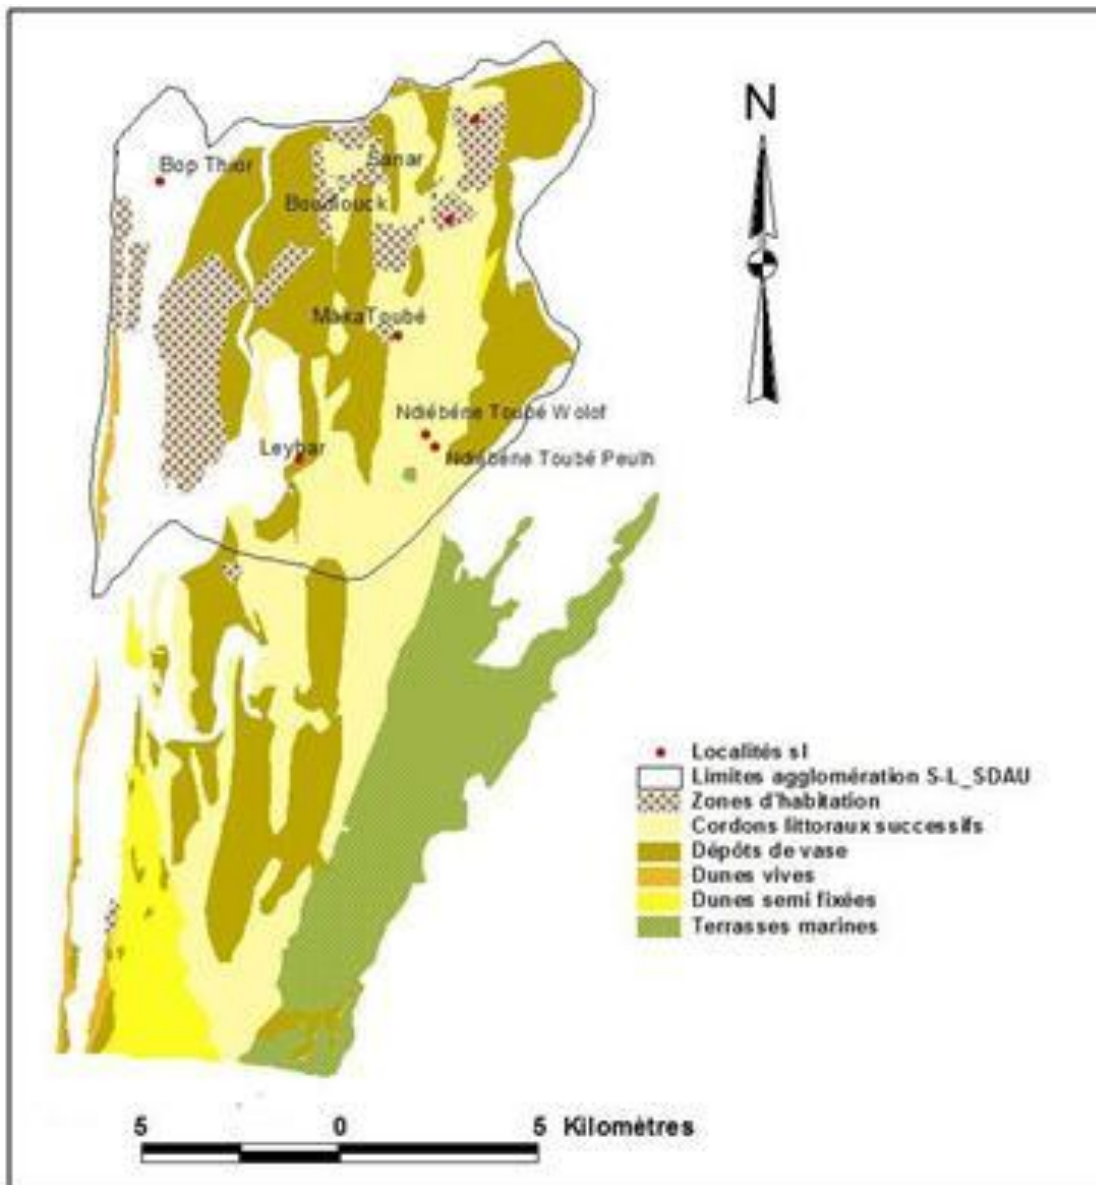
N

Bop Thior

Sanar

Boudiouck

Maka Toubé

Ndiébène Toubé Wolof

Leybar

Ndiébène Toubé Peulh

Localités sl
Limites agglomération S-L_SDAU
Zones d'habitation
Cordons littoraux successifs
Dépôts de vase
Dunes vives
Dunes semi fixées
Terrasses marines

5 0 5 Kilomètres